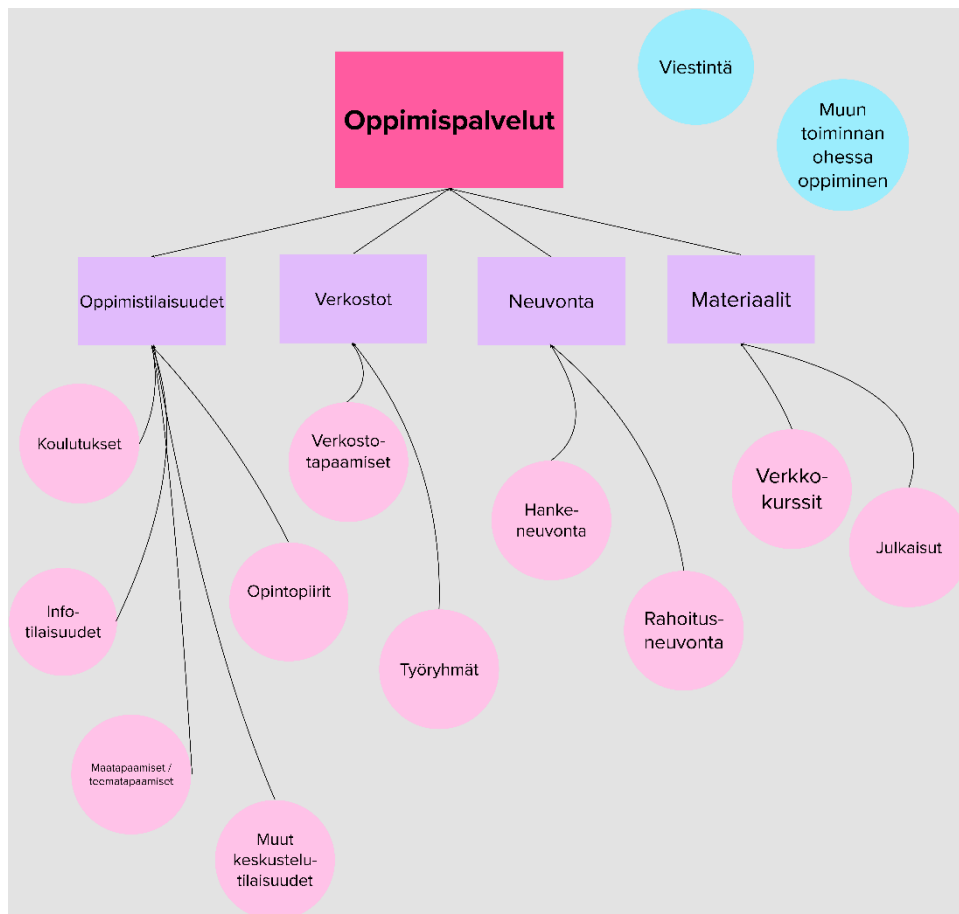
Oppimispalvelut

Viestintä

Muun toiminnan ohessa oppiminen

Oppimistilaisuudet

Verkostot

Neuvonta

Materiaalit

Koulutukset

Infotilaisuudet

Maatapaamiset / teematapaamiset

Muut keskustelutilaisuudet

Opintopiirit

Verkostotapaamiset

Työryhmät

Hankeneuvonta

Rahoitusneuvonta

Verkkokurssit

Julkaisut